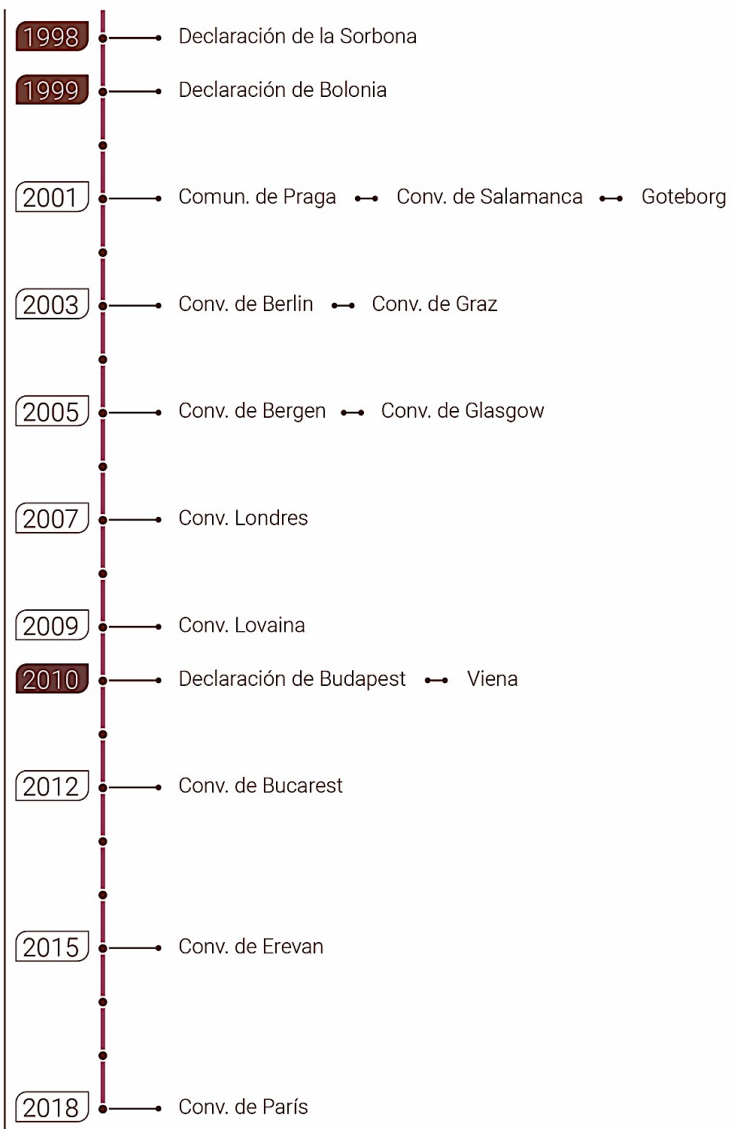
1998 Declaración de la Sorbona

1999 Declaración de Bolonia

2001 Comun. de Praga Conv. de Salamanca Goteborg

2003 Conv. de Berlin Conv. de Graz

2005 Conv. de Bergen Conv. de Glasgow

2007 Conv. Londres

2009 Conv. Lovaina

2010 Declaración de Budapest Viena

2012 Conv. de Bucarest

2015 Conv. de Erevan

2018 Conv. de París